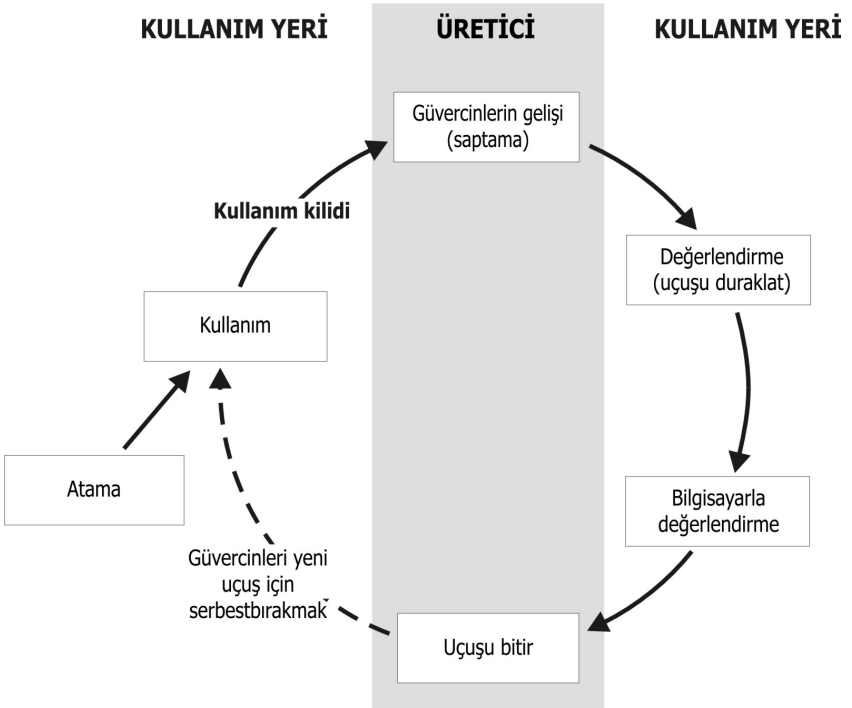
KULLANIM YERİ

ÜRETİCİ

KULLANIM YERİ

Güvercinlerin gelişi (saptama)

Değerlendirme (uçuşu duraklat)

Bilgisayarla değerlendirme

Uçuşu bitir

Güvercinleri yeni uçuş için serbestbırakmak

Atama

Kullanım

Kullanım kilidi